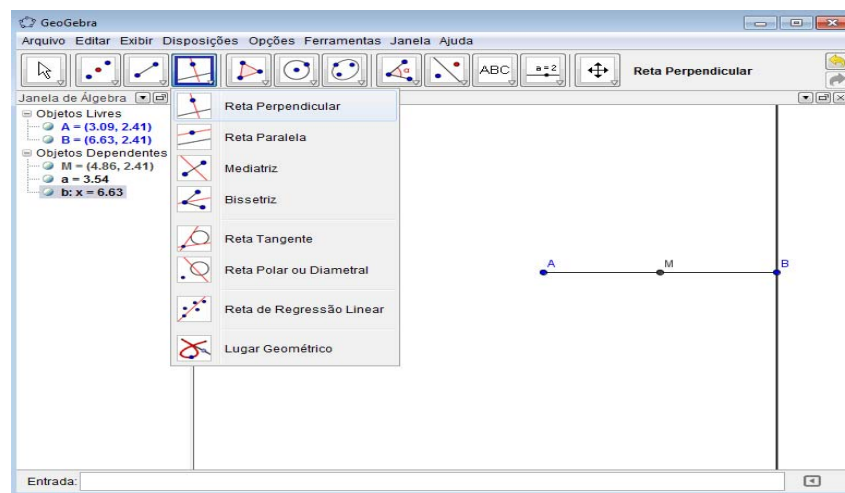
GeoGebra

Arquivo Editar Exibir Disposições Opções Ferramentas Janela Ajuda

ABC

a = 2

Reta Perpendicular

Janela de Álgebra

Objetos Livres
A = (3.09, 2.41)
B = (6.63, 2.41)
Objetos Dependentes
M = (4.86, 2.41)
a = 3.54
b: x = 6.63

Reta Perpendicular
Reta Paralela
Mediatriz
Bissetriz
Reta Tangente
Reta Polar ou Diametral
Reta de Regressão Linear
Lugar Geométrico

A
M
B

Entrada: